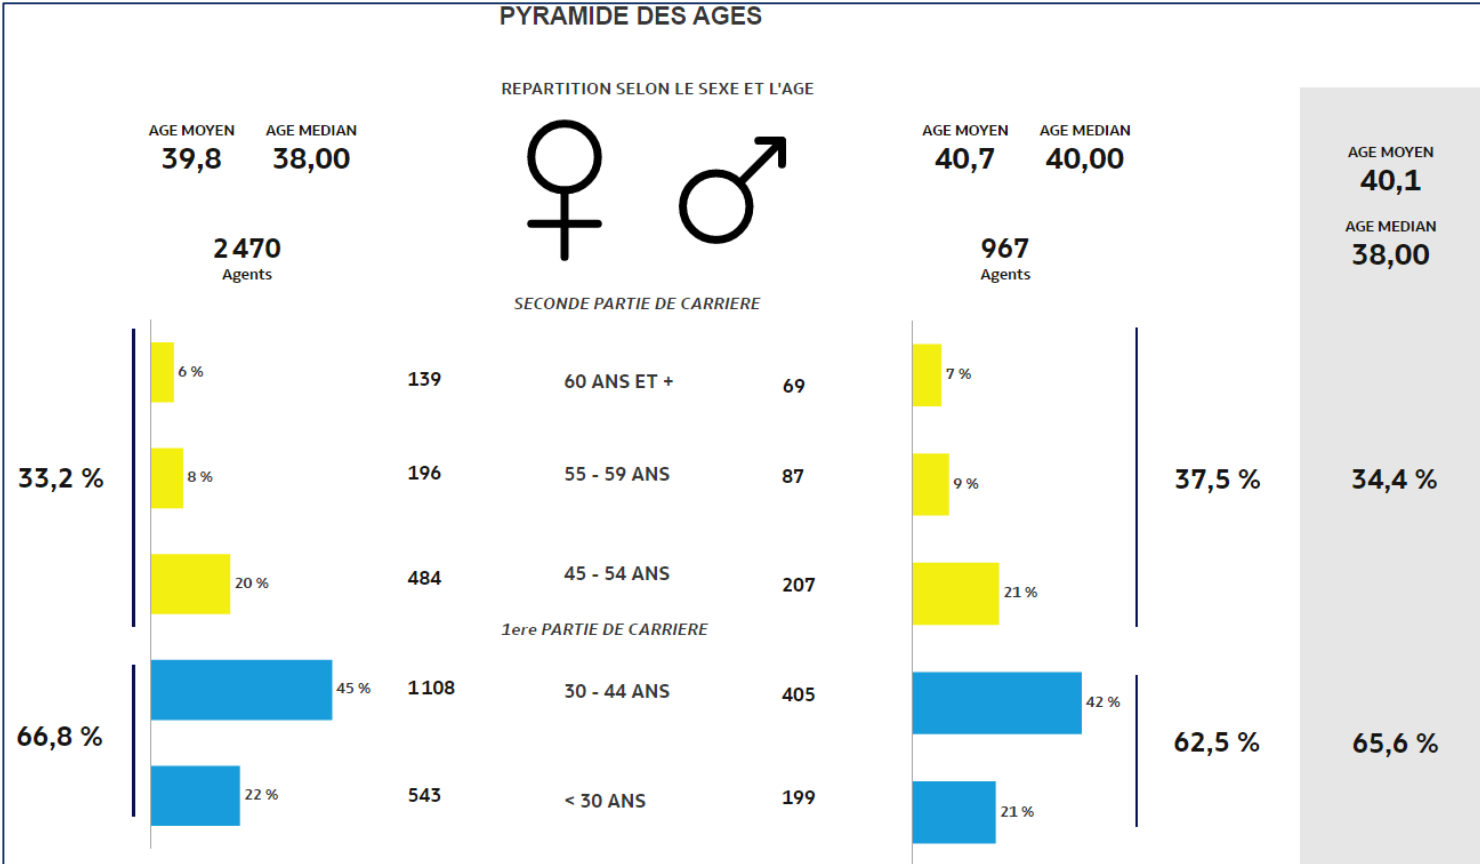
PYRAMIDE DES AGES

REPARTITION SELON LE SEXE ET L'AGE

AGE MOYEN
39,8

AGE MEDIAN
38,00

2 470
Agents

AGE MOYEN
40,7

AGE MEDIAN
40,00

967
Agents

AGE MOYEN
40,1

AGE MEDIAN
38,00

SECONDE PARTIE DE CARRIERE

33,2 %

6 %
139
60 ANS ET +
69
7 %

8 %
196
55 - 59 ANS
87
9 %

20 %
484
45 - 54 ANS
207
21 %

37,5 %

34,4 %

1ere PARTIE DE CARRIERE

66,8 %

45 %
1 108
30 - 44 ANS
405
42 %

22 %
543
< 30 ANS
199
21 %

62,5 %

65,6 %